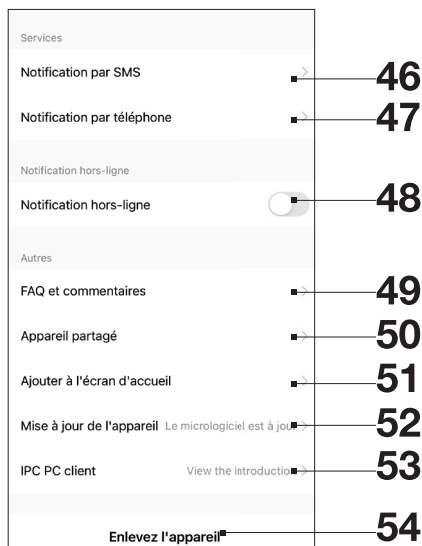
Services

Notification par SMS
46

Notification par téléphone
47

Notification hors-ligne

Notification hors-ligne
48

Autres

FAQ et commentaires
49

Appareil partagé
50

Ajouter à l'écran d'accueil
51

Mise à jour de l'appareil Le micrologiciel est à jour
52

IPC PC client View the introduction
53

Enlevez l'appareil
54